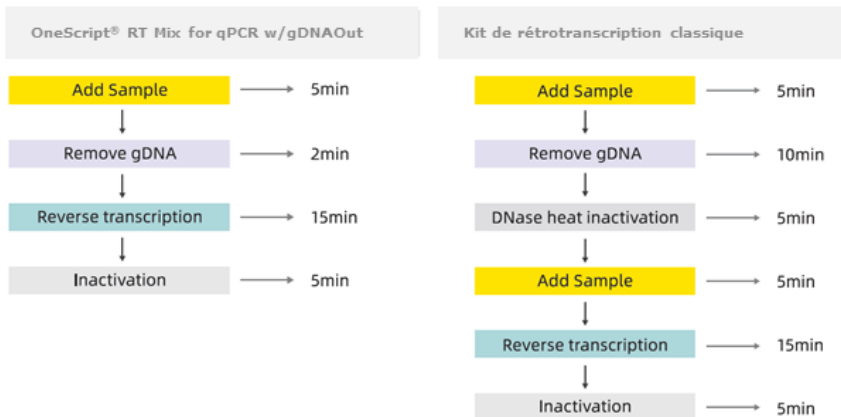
OneScript® RT Mix for qPCR w/gDNAOut

Add Sample → 5min

Remove gDNA → 2min

Reverse transcription → 15min

Inactivation → 5min

Kit de rétrotranscription classique

Add Sample → 5min

Remove gDNA → 10min

DNase heat inactivation → 5min

Add Sample → 5min

Reverse transcription → 15min

Inactivation → 5min